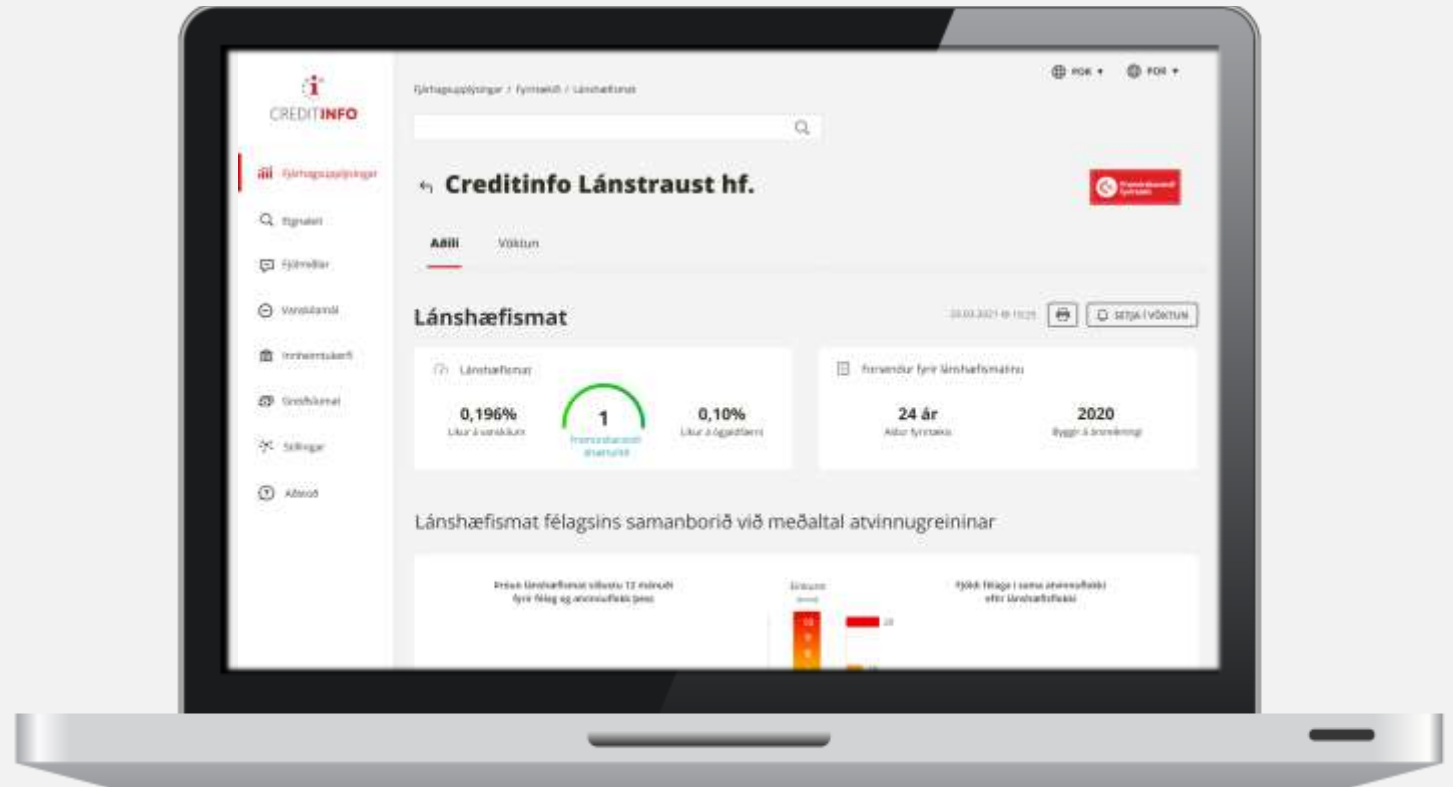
CREDITINFO

Fjárhagsupplýsingar
Eignaleit
Fjölmiðlar
Vanskilamál
Innheimtukerfi
Greiðslumat
Stillingar
Aðstoð

Fjárhagsupplýsingar / Fyrirtæki / Lánshæfismat

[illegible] ▾ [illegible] ▾

Creditinfo Lánstraust hf.

Aðili Vöktun

Lánshæfismat

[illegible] SETJA Í VÖKTUN

Lánshæfismat
0,196%
Líkur á vanskilum
1
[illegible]
0,10%
Líkur á ógjaldfærni

Forsendur fyrir lánshæfismatinu
24 ár
Aldur fyrirtækis
2020
Byggir á ársreikningi

Lánshæfismat félagsins samanborið við meðaltal atvinnugreinar

Þróun lánshæfismats síðustu 12 mánuði fyrir félag og atvinnuflokk þess

Einkunn

Fjöldi félaga í sama atvinnuflokki eftir lánshæfisflokki